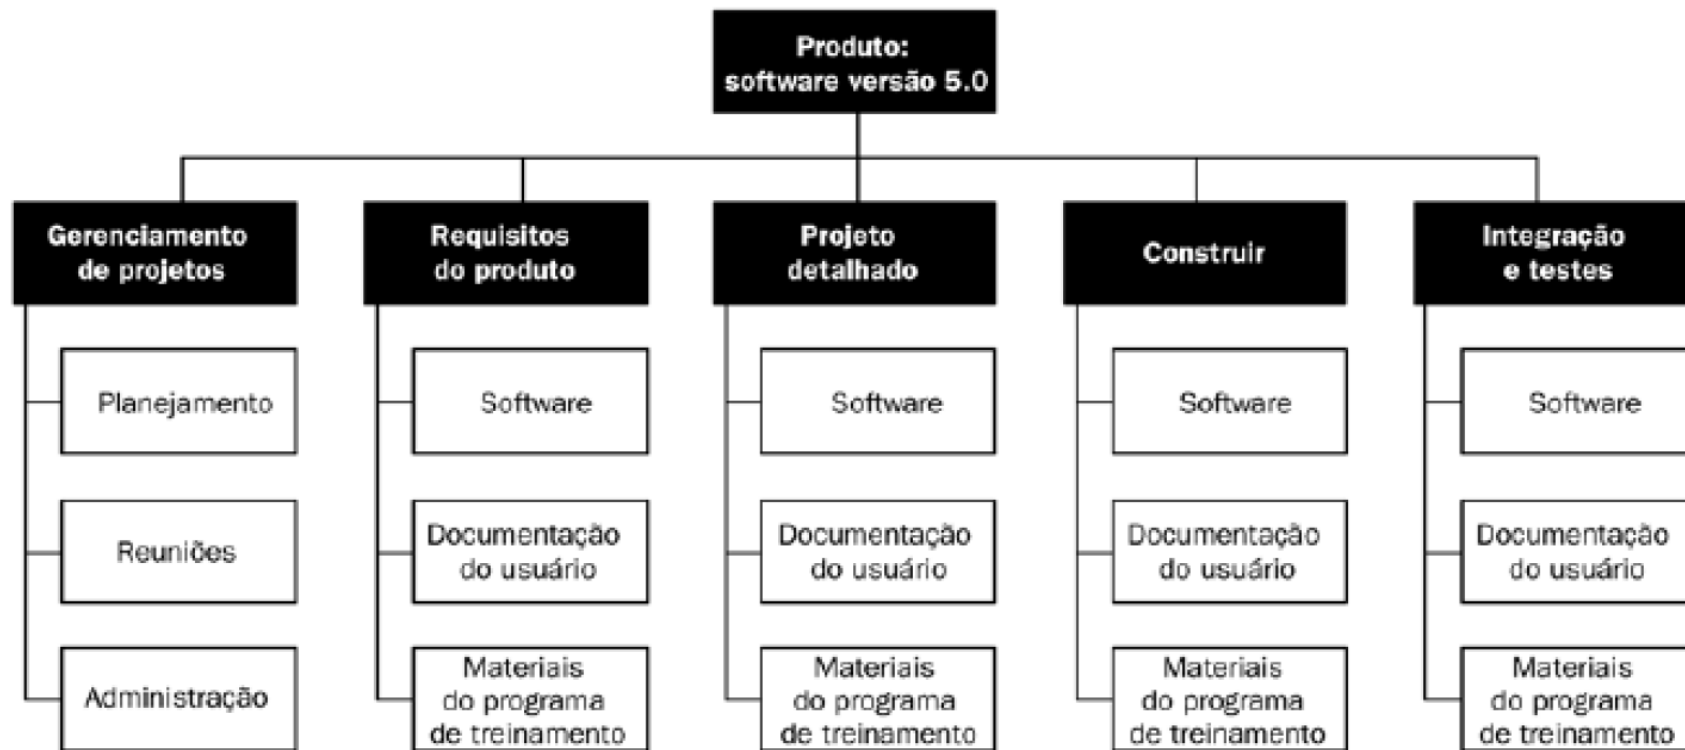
Produto:
software versão 5.0

Gerenciamento de projetos

Planejamento

Reuniões

Administração

Requisitos do produto

Software

Documentação do usuário

Materiais do programa de treinamento

Projeto detalhado

Software

Documentação do usuário

Materiais do programa de treinamento

Construir

Software

Documentação do usuário

Materiais do programa de treinamento

Integração e testes

Software

Documentação do usuário

Materiais do programa de treinamento